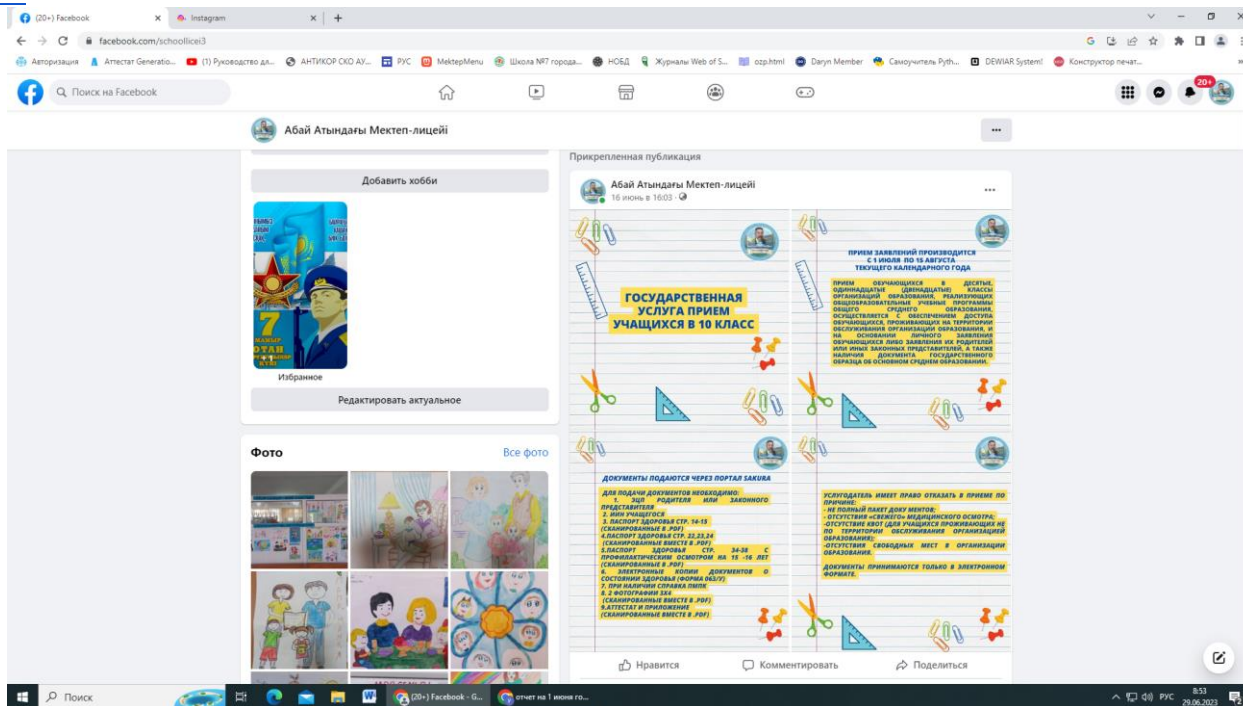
(20+) Facebook
Instagram
facebook.com/schoollicei3
Авторизация | Аттестат Generatio... | (1) Руководство дл... | АНТИКОР СКО АУ... | РУС | MektepMenu | Школа №7 города... | НОБД | Журналы Web of S... | ozp.html | Daryn Member | Самоучитель Pyth... | DEWIAR System! | Конструктор печат...
Поиск на Facebook
20+
Абай Атындағы Мектеп-лицейі
Добавить хобби
7 МАМЫР ОТАН ҚОРҒАУШЫ КҮНІ
Избранное
Редактировать актуальное
Фото
Все фото
Прикрепленная публикация
Абай Атындағы Мектеп-лицейі
16 июнь в 16:03
ГОСУДАРСТВЕННАЯ УСЛУГА ПРИЕМ УЧАЩИХСЯ В 10 КЛАСС
ПРИЕМ ЗАЯВЛЕНИЙ ПРОИЗВОДИТСЯ С 1 ИЮЛЯ ПО 15 АВГУСТА ТЕКУЩЕГО КАЛЕНДАРНОГО ГОДА
ПРИЕМ ОБУЧАЮЩИХСЯ В ДЕСЯТЫЙ, ОДИННАДЦАТЫЕ (ДВЕНАДЦАТЫЕ) КЛАССЫ ОРГАНИЗАЦИЙ ОБРАЗОВАНИЯ, РЕАЛИЗУЮЩИХ ОБЩЕОБРАЗОВАТЕЛЬНЫЕ УЧЕБНЫЕ ПРОГРАММЫ ОБЩЕГО СРЕДНЕГО ОБРАЗОВАНИЯ, ОСУЩЕСТВЛЯЕТСЯ С ОБЕСПЕЧЕНИЕМ ДОСТУПА ОБУЧАЮЩИХСЯ, ПРОЖИВАЮЩИХ НА ТЕРРИТОРИИ ОБСЛУЖИВАНИЯ ОРГАНИЗАЦИИ ОБРАЗОВАНИЯ, И НА ОСНОВАНИИ ЛИЧНОГО ЗАЯВЛЕНИЯ ОБУЧАЮЩИХСЯ ЛИБО ЗАЯВЛЕНИЯ ИХ РОДИТЕЛЕЙ ИЛИ ИНЫХ ЗАКОННЫХ ПРЕДСТАВИТЕЛЕЙ, А ТАКЖЕ НАЛИЧИЯ ДОКУМЕНТА ГОСУДАРСТВЕННОГО ОБРАЗЦА ОБ ОСНОВНОМ СРЕДНЕМ ОБРАЗОВАНИИ.
ДОКУМЕНТЫ ПОДАЮТСЯ ЧЕРЕЗ ПОРТАЛ SAKURA
ДЛЯ ПОДАЧИ ДОКУМЕНТОВ НЕОБХОДИМО:
1. ЭЦП РОДИТЕЛЯ ИЛИ ЗАКОННОГО ПРЕДСТАВИТЕЛЯ
2. ИИН УЧАЩЕГОСЯ
3. ПАСПОРТ ЗДОРОВЬЯ СТР. 14-15 (СКАНИРОВАННЫЕ В .PDF)
4.ПАСПОРТ ЗДОРОВЬЯ СТР. 22,23,24 (СКАНИРОВАННЫЕ ВМЕСТЕ В .PDF)
5.ПАСПОРТ ЗДОРОВЬЯ СТР. 34-38 С ПРОФИЛАКТИЧЕСКИМ ОСМОТРОМ НА 15 -16 ЛЕТ (СКАНИРОВАННЫЕ В .PDF)
6. ЭЛЕКТРОННЫЕ КОПИИ ДОКУМЕНТОВ О СОСТОЯНИИ ЗДОРОВЬЯ (ФОРМА 063/У)
7. ПРИ НАЛИЧИИ СПРАВКА ПМПК
8. 2 ФОТОГРАФИИ 3Х4 (СКАНИРОВАННЫЕ ВМЕСТЕ В .PDF)
9.АТТЕСТАТ И ПРИЛОЖЕНИЕ (СКАНИРОВАННЫЕ ВМЕСТЕ В .PDF)
УСЛУГОДАТЕЛЬ ИМЕЕТ ПРАВО ОТКАЗАТЬ В ПРИЕМЕ ПО ПРИЧИНЕ:
- НЕ ПОЛНЫЙ ПАКЕТ ДОКУ МЕНТОВ;
- ОТСУТСТВИЯ «СВЕЖЕГО» МЕДИЦИНСКОГО ОСМОТРА;
-ОТСУТСТВИЕ КВОТ (ДЛЯ УЧАЩИХСЯ ПРОЖИВАЮЩИХ НЕ ПО ТЕРРИТОРИИ ОБСЛУЖИВАНИЯ ОРГАНИЗАЦИЙ ОБРАЗОВАНИЯ);
-ОТСУТСТВИЯ СВОБОДНЫХ МЕСТ В ОРГАНИЗАЦИИ ОБРАЗОВАНИЯ.
ДОКУМЕНТЫ ПРИНИМАЮТСЯ ТОЛЬКО В ЭЛЕКТРОННОМ ФОРМАТЕ.
Нравится
Комментировать
Поделиться
Поиск
(20+) Facebook - G...
отчет на 1 июня го...
РУС 8:53 29.06.2023